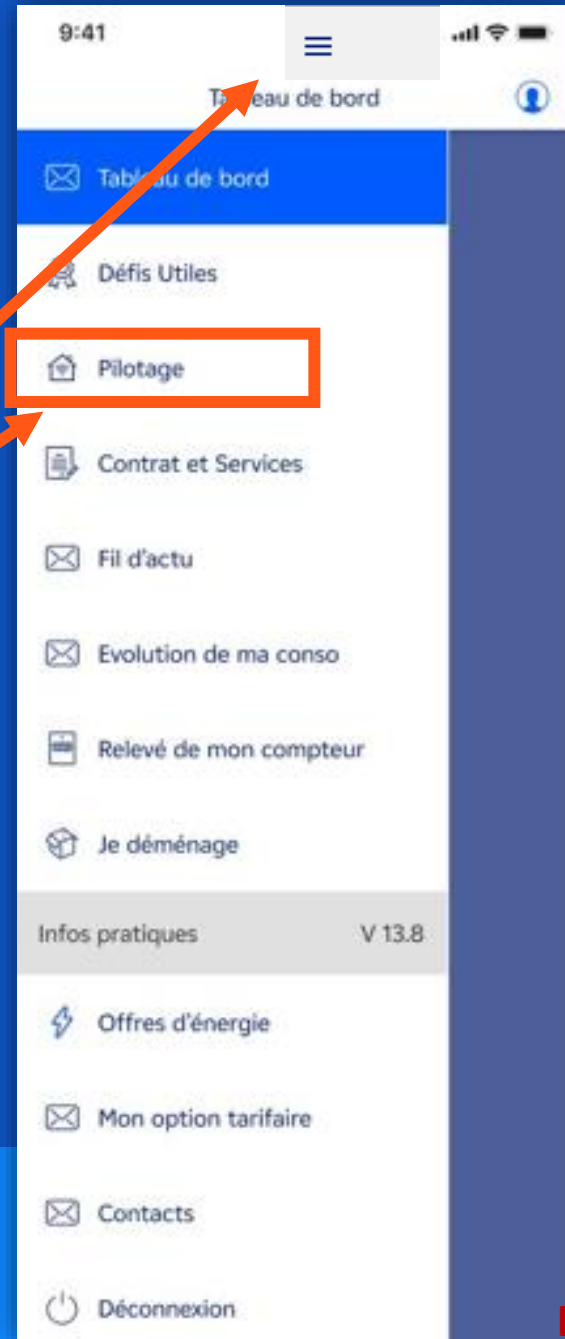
9:41

Tableau de bord

Tableau de bord

Défis Utiles

Pilotage

Contrat et Services

Fil d'actu

Evolution de ma conso

Relevé de mon compteur

Je déménage

Infos pratiques V 13.8

Offres d'énergie

Mon option tarifaire

Contacts

Déconnexion